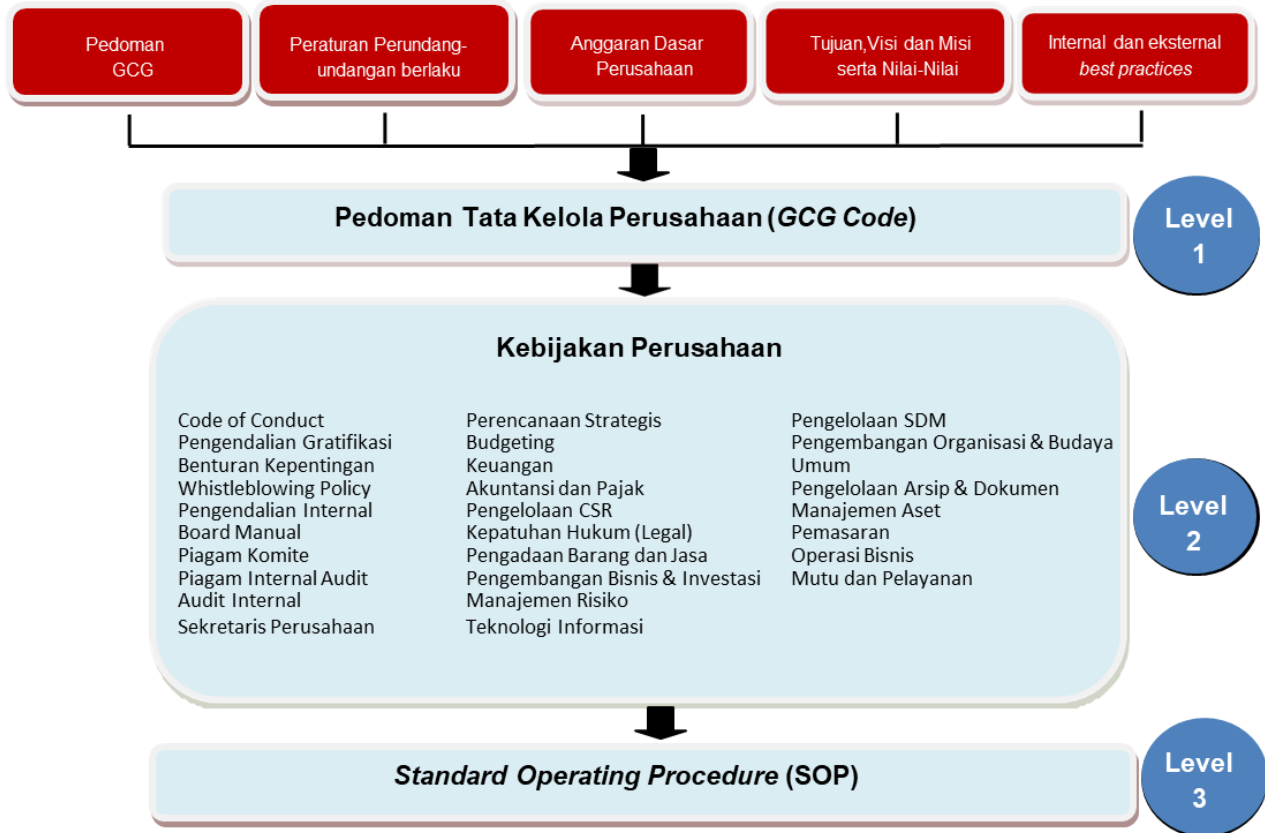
Pedoman GCG

Peraturan Perundang-undangan berlaku

Anggaran Dasar Perusahaan

Tujuan,Visi dan Misi serta Nilai-Nilai

Internal dan eksternal *best practices*

Pedoman Tata Kelola Perusahaan (*GCG Code*)

Level 1

Kebijakan Perusahaan

Code of Conduct
Pengendalian Gratifikasi
Benturan Kepentingan
Whistleblowing Policy
Pengendalian Internal
Board Manual
Piagam Komite
Piagam Internal Audit
Audit Internal
Sekretaris Perusahaan

Perencanaan Strategis
Budgeting
Keuangan
Akuntansi dan Pajak
Pengelolaan CSR
Kepatuhan Hukum (Legal)
Pengadaan Barang dan Jasa
Pengembangan Bisnis & Investasi
Manajemen Risiko
Teknologi Informasi

Pengelolaan SDM
Pengembangan Organisasi & Budaya
Umum
Pengelolaan Arsip & Dokumen
Manajemen Aset
Pemasaran
Operasi Bisnis
Mutu dan Pelayanan

Level 2

*Standard Operating Procedure* (SOP)

Level 3